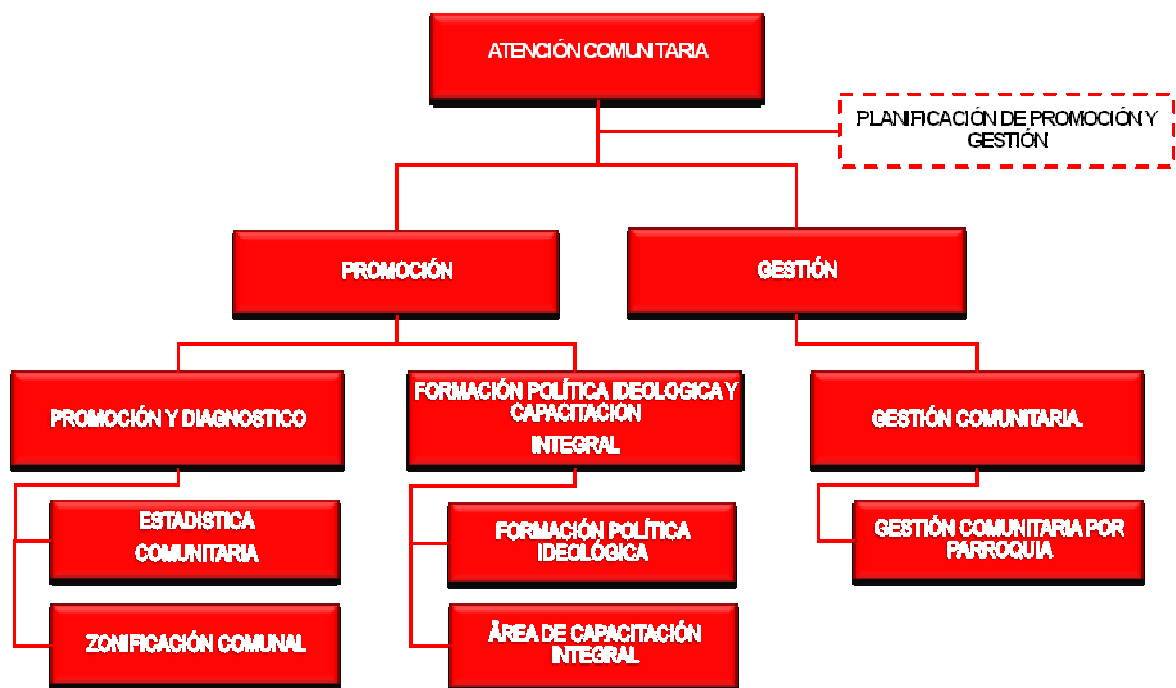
ATENCIÓN COMUNITARIA

PLANIFICACIÓN DE PROMOCIÓN Y GESTIÓN

PROMOCIÓN

GESTIÓN

PROMOCIÓN Y DIAGNOSTICO

FORMACIÓN POLÍTICA IDEOLOGICA Y CAPACITACION INTEGRAL

GESTIÓN COMUNITARIA

ESTADISTICA COMUNITARIA

ZONIFICACIÓN COMUNAL

FORMACIÓN POLÍTICA IDEOLÓGICA

ÁREA DE CAPACITACIÓN INTEGRAL

GESTIÓN COMUNITARIA POR PARROQUIA